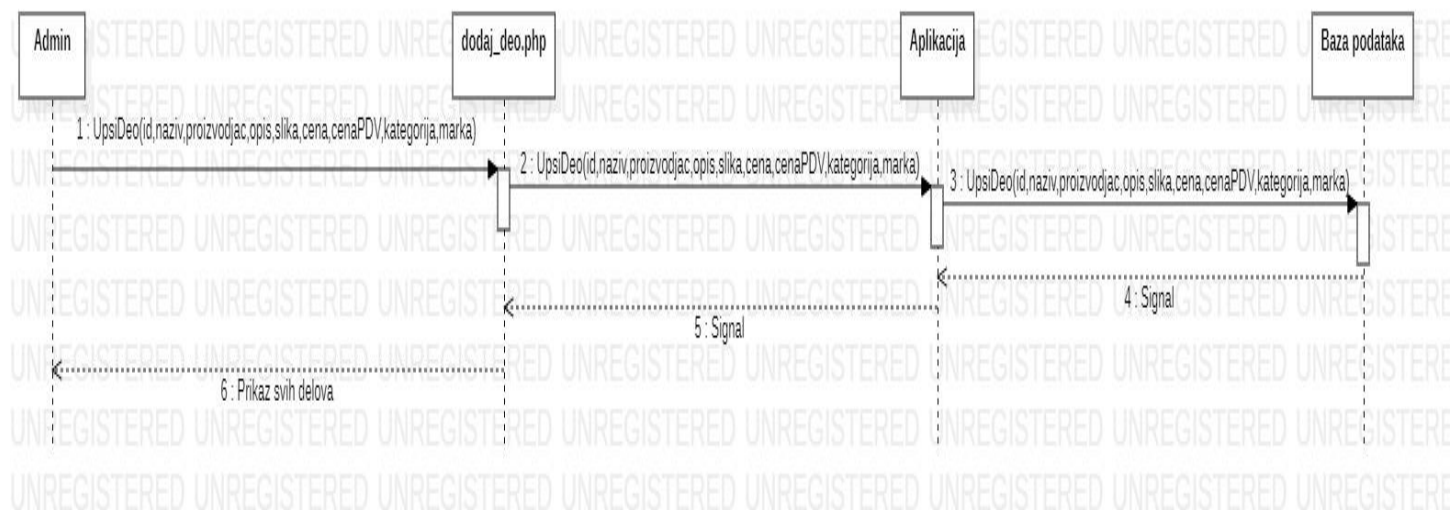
Admin

dodaj_deo.php

Aplikacija

Baza podataka

1 : UpsiDeo(id,naziv,proizvodjac,opis,slika,cena,cenaPDV,kategorija,marka)

2 : UpsiDeo(id,naziv,proizvodjac,opis,slika,cena,cenaPDV,kategorija,marka)

3 : UpsiDeo(id,naziv,proizvodjac,opis,slika,cena,cenaPDV,kategorija,marka)

4 : Signal

5 : Signal

6 : Prikaz svih delova

UNREGISTERED UNREGISTERED UNREGISTERED UNREGISTERED UNREGISTERED UNREGISTERED UNREGISTERED UNREGISTERED UNREGISTERED